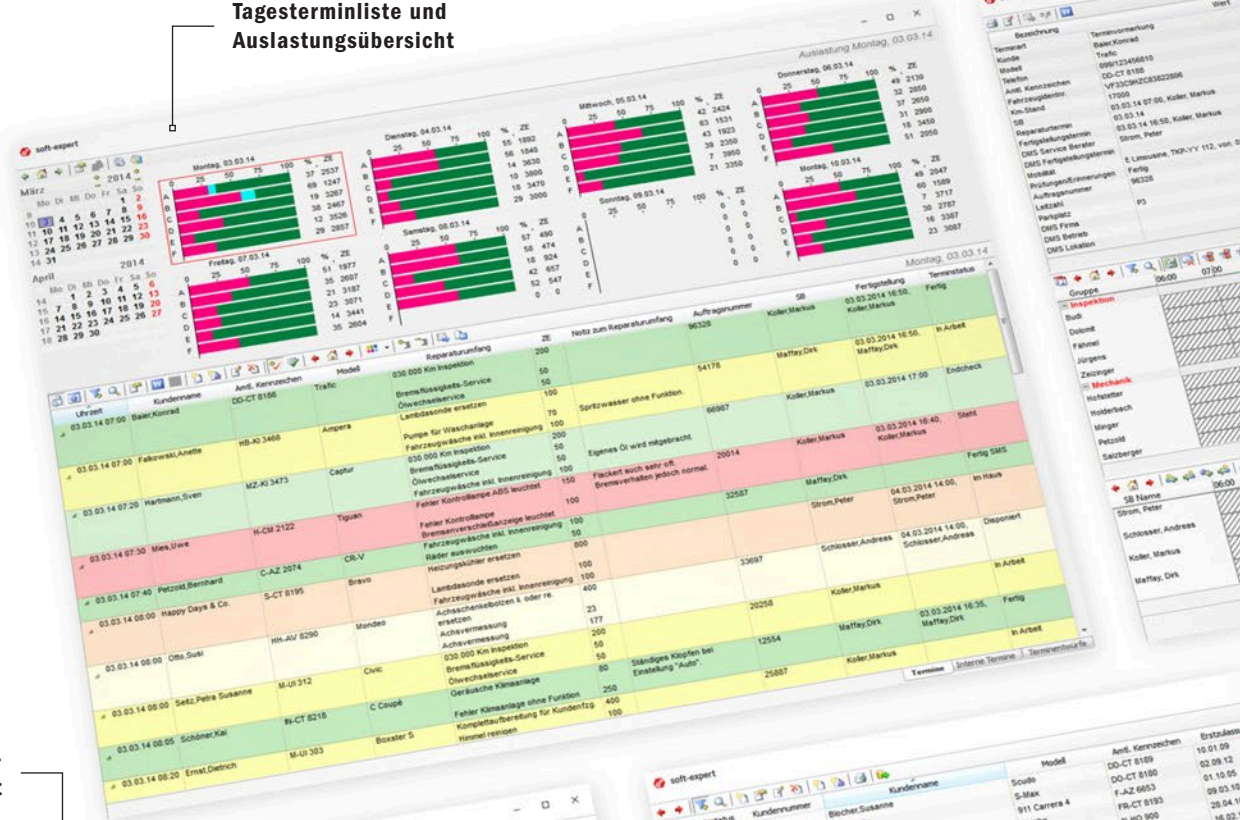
Tagesterminliste und Auslastungsübersicht

soft-expert

Auslastung Montag, 03.03.14

März 2014
Mo Di Mi Do Fr Sa So
1 2
3 4 5 6 7 8 9
10 11 12 13 14 15 16
17 18 19 20 21 22 23
24 25 26 27 28 29 30
31

April 2014
Mo Di Mi Do Fr Sa So
1 2 3 4 5 6
7 8 9 10 11 12 13
14 15 16 17 18 19 20
21 22 23 24 25 26 27
28 29 30

Montag, 03.03.14
| | % | ZE |
|---|---|---|
| A | 37 | 2537 |
| B | 69 | 1247 |
| C | 19 | 3267 |
| D | 38 | 2467 |
| E | 12 | 3526 |
| F | 29 | 2857 |

Dienstag, 04.03.14
| | % | ZE |
|---|---|---|
| A | 55 | 1892 |
| B | 56 | 1846 |
| C | 14 | 3630 |
| D | 10 | 3800 |
| E | 18 | 3470 |
| F | 29 | 3000 |

Mittwoch, 05.03.14
| | % | ZE |
|---|---|---|
| A | 42 | 2424 |
| B | 63 | 1531 |
| C | 43 | 1923 |
| D | 39 | 2350 |
| E | 7 | 3950 |
| F | 21 | 3350 |

Donnerstag, 06.03.14
| | % | ZE |
|---|---|---|
| A | 49 | 2130 |
| B | 32 | 2850 |
| C | 37 | 2650 |
| D | 31 | 2900 |
| E | 15 | 3450 |
| F | 51 | 2050 |

Freitag, 07.03.14
| | % | ZE |
|---|---|---|
| A | 51 | 1977 |
| B | 35 | 2607 |
| C | 21 | 3187 |
| D | 23 | 3071 |
| E | 14 | 3441 |
| F | 35 | 2604 |

Samstag, 08.03.14
| | % | ZE |
|---|---|---|
| A | 57 | 490 |
| B | 58 | 474 |
| C | 18 | 924 |
| D | 42 | 657 |
| E | 52 | 547 |
| F | 0 | 0 |

Sonntag, 09.03.14
| | % | ZE |
|---|---|---|
| A | 0 | 0 |
| B | 0 | 0 |
| C | 0 | 0 |
| D | 0 | 0 |
| E | 0 | 0 |
| F | 0 | 0 |

Montag, 10.03.14
| | % | ZE |
|---|---|---|
| A | 49 | 2047 |
| B | 60 | 1569 |
| C | 7 | 3717 |
| D | 30 | 2787 |
| E | 16 | 3387 |
| F | 23 | 3087 |

Montag, 03.03.14

| Uhrzeit | Kundenname | Amtl. Kennzeichen | Modell | Reparaturumfang | ZE | Notiz zum Reparaturumfang | Auftragsnummer | SB | Fertigstellung | Terminstatus |
|---|---|---|---|---|---|---|---|---|---|---|
| 03.03.14 07:00 | Baier,Konrad | DD-CT 8180 | Trafic | 030.000 Km Inspektion<br>Bremsflüssigkeits-Service<br>Ölwechselservice<br>Lambdasonde ersetzen<br>Pumpe für Waschanlage<br>Fahrzeugwäsche inkl. Innenreinigung | 200<br>50<br>50<br>70<br>100 | Spritzwasser ohne Funktion. | 96328 | Koller,Markus | 03.03.2014 16:50, Koller,Markus | Fertig |
| 03.03.14 07:00 | Falkowski,Anette | HB-KI 3468 | Ampera | 030.000 Km Inspektion<br>Bremsflüssigkeits-Service<br>Ölwechselservice<br>Fahrzeugwäsche inkl. Innenreinigung | 200<br>50<br>50<br>50 | Eigenes Öl wird mitgebracht. | 54178 | Maffay,Dirk | 03.03.2014 16:50, Maffay,Dirk | In Arbeit |
| 03.03.14 07:20 | Hartmann,Sven | MZ-KI 3473 | Captur | Fehler Kontrolllampe ABS leuchtet<br>Fehler Kontrolllampe<br>Bremsenverschleißanzeige leuchtet | 150<br>100 | Flackert auch sehr oft. Bremsverhalten jedoch normal. | 66987 | Koller,Markus | 03.03.2014 17:00 | Endcheck |
| 03.03.14 07:30 | Mies,Uwe | H-CM 2122 | Tiguan | Fahrzeugwäsche inkl. Innenreinigung<br>Räder auswuchten<br>Heizungskühler ersetzen | 100<br>50<br>800 | | 20014 | Koller,Markus | 03.03.2014 16:40, Koller,Markus | Steht |
| 03.03.14 07:40 | Petzold,Bernhard | C-AZ 2074 | CR-V | Lambdasonde ersetzen<br>Fahrzeugwäsche inkl. Innenreinigung | 100<br>100 | | | Maffay,Dirk | | Fertig SMS |
| 03.03.14 08:00 | Happy Days & Co. | S-CT 8195 | Bravo | Achsschenkelbolzen li. oder re. ersetzen<br>Achsvermessung<br>Achsvermessung | 400<br>23<br>177 | | 32587 | Strom,Peter | 04.03.2014 14:00, Strom,Peter | In Haus |
| 03.03.14 08:00 | Otto,Susi | HH-AV 8290 | Mondeo | 030.000 Km Inspektion<br>Bremsflüssigkeits-Service<br>Ölwechselservice | 200<br>50<br>50 | | 33697 | Schlosser,Andreas | 04.03.2014 14:00, Schlosser,Andreas | Disponiert |
| 03.03.14 08:00 | Seitz,Petra Susanne | M-UI 312 | Civic | Geräusche Klimaanlage | 80 | Ständiges Klopfen bei Einstellung "Auto". | 20258 | Koller,Markus | | In Arbeit |
| 03.03.14 08:05 | Schöner,Kai | IN-CT 8218 | C Coupé | Fehler Klimaanlage ohne Funktion<br>Komplettaufbereitung für Kundenfzg. | 250<br>400 | | 12554 | Maffay,Dirk | 03.03.2014 16:35, Maffay,Dirk | Fertig |
| 03.03.14 08:20 | Ernst,Dietrich | M-UI 303 | Boxster S | Himmel reinigen | 100 | | 25887 | Koller,Markus | | In Arbeit |

Termine | Interne Termine | Terminentwürfe

| Bezeichnung | Wert |
|---|---|
| Termart | Terminvormerkung |
| Kunde | Baier,Konrad |
| Modell | Trafic |
| Telefon | 099/123456610 |
| Amtl. Kennzeichen | DD-CT 8180 |
| Fahrzeugidentnr. | VF33CRHZC83822606 |
| Km-Stand | 17000 |
| SB | 03.03.14 07:00, Koller, Markus |
| Reparaturtermin | 03.03.14 |
| Fertigstellungstermin | 03.03.14 16:50, Koller, Markus |
| DMS Service Berater | Strom, Peter |
| DMS Fertigstellungstermin | |
| Mobilität | E Limousine, TKP-YY 112, von: 0 |
| Prüfungen/Erinnerungen | Fertig |
| Auftragsnummer | 96328 |
| Leitzahl | |
| Parkplatz | P3 |
| DMS Firma | |
| DMS Betrieb | |
| DMS Lokation | |

Gruppe | 06:00 | 07:00
Inspektion
Budi
Dolomit
Fähmel
Jürgens
Zeizinger
Mechanik
Hofstetter
Holderbach
Minger
Petzold
Salzberger

SB Name | 06:00
Strom, Peter
Schlosser, Andreas
Koller, Markus
Maffay, Dirk

soft-expert
Kundennummer | Kundenname
Blecher,Susanne

| Modell | Amtl. Kennzeichen | Erstzulass |
|---|---|---|
| Scudo | DD-CT 8189 | 10.01.09 |
| S-Max | DD-CT 8180 | 02.09.12 |
| 911 Carrera 4 | F-AZ 6653 | 01.10.05 |
| | FR-CT 8193 | 09.03.10 |
| | H-HO 900 | 28.04.1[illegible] |